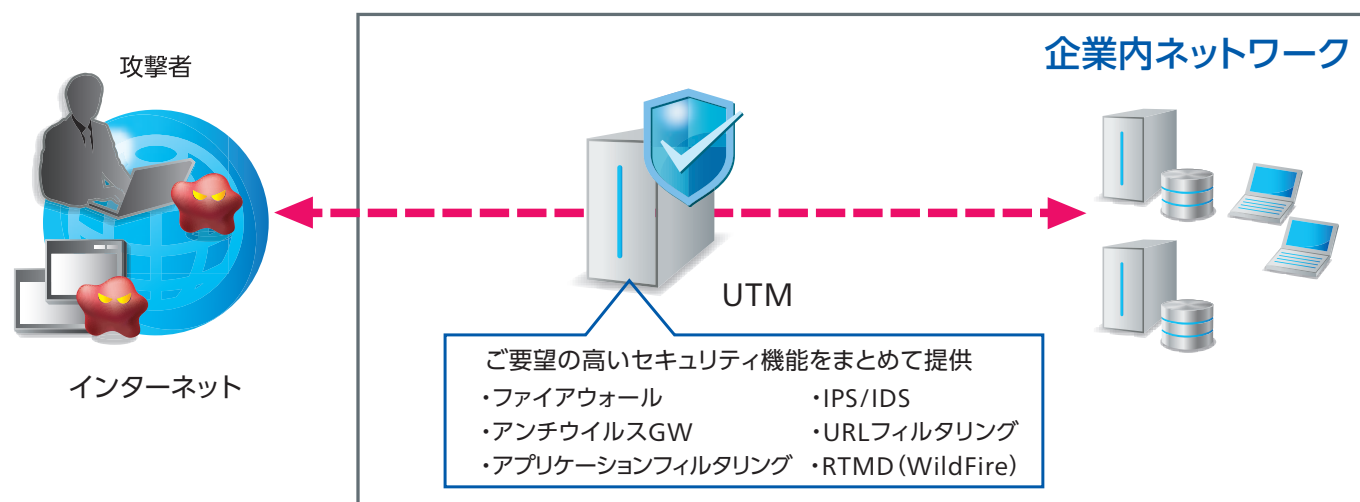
攻撃者

インターネット

企業内ネットワーク

UTM

ご要望の高いセキュリティ機能をまとめて提供
・ファイアウォール
・アンチウイルスGW
・アプリケーションフィルタリング
・IPS/IDS
・URLフィルタリング
・RTMD（WildFire）